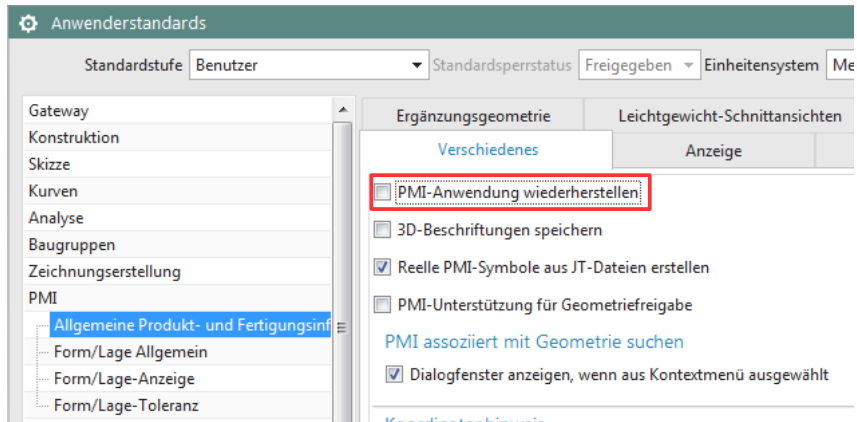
Anwenderstandards

Standardstufe Benutzer Standardsperrstatus Freigegeben Einheitensystem Me

Gateway
Konstruktion
Skizze
Kurven
Analyse
Baugruppen
Zeichnungserstellung
PMI
Allgemeine Produkt- und Fertigungsinf
Form/Lage Allgemein
Form/Lage-Anzeige
Form/Lage-Toleranz

Ergänzungsgeometrie
Leichtgewicht-Schnittansichten
Verschiedenes
Anzeige

PMI-Anwendung wiederherstellen
3D-Beschriftungen speichern
Reelle PMI-Symbole aus JT-Dateien erstellen
PMI-Unterstützung für Geometriefreigabe

PMI assoziiert mit Geometrie suchen
Dialogfenster anzeigen, wenn aus Kontextmenü ausgewählt

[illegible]